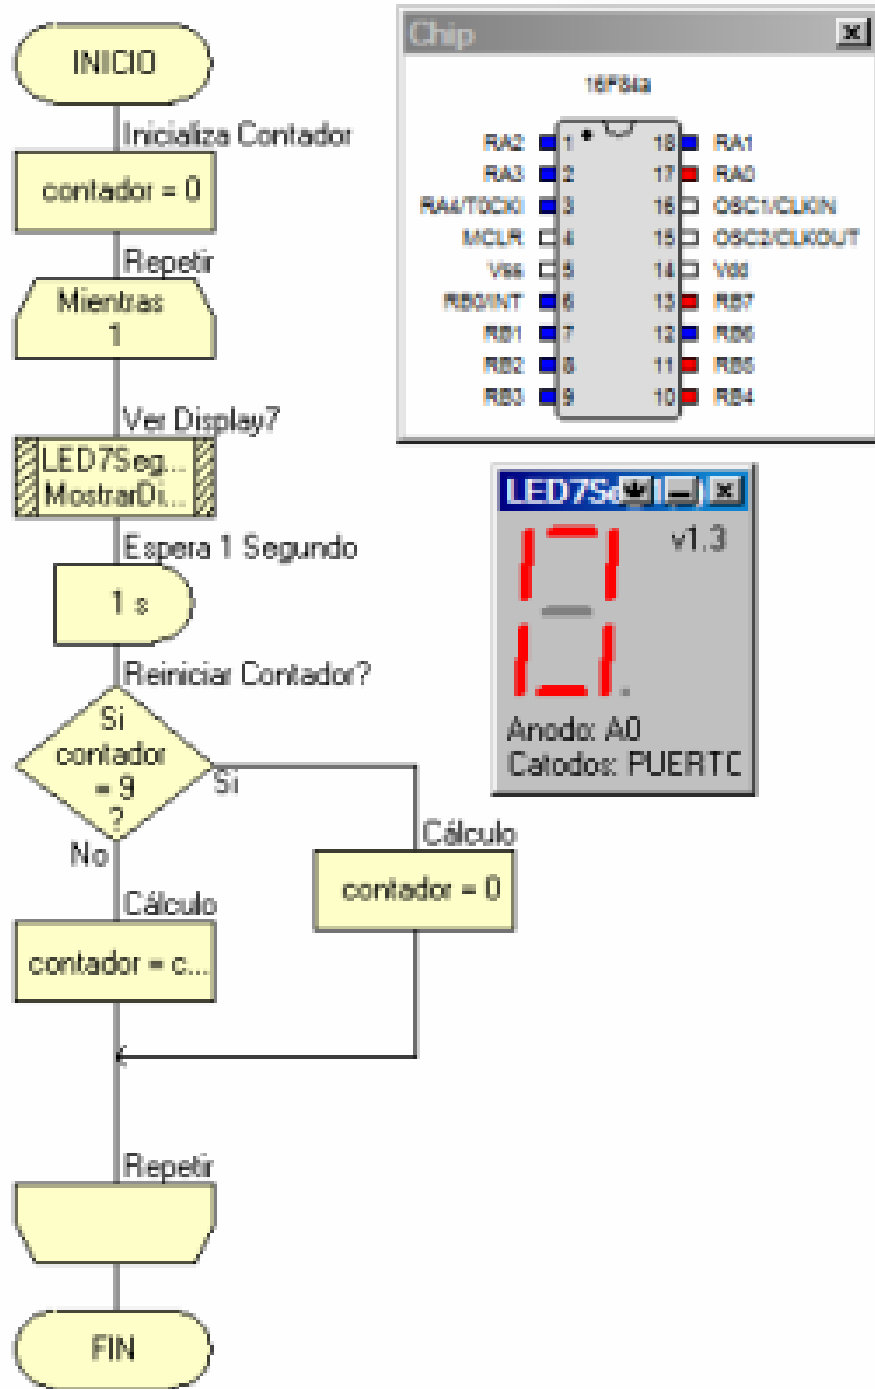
INICIO
Inicializa Contador
contador = 0
Repetir
Mientras 1
Ver Display?
LED7Seg... MostrarDi...
Espera 1 Segundo
1 s
Reiniciar Contador?
Si contador = 9 ?
Si
No
Cálculo
contador = 0
Cálculo
contador = c...
Repetir
FIN

Chip
16F84a
RA2 1
RA3 2
RA4/T0CKI 3
MCLR 4
Vss 5
RB0/INT 6
RB1 7
RB2 8
RB3 9
18 RA1
17 RA0
16 OSC1/CLKIN
15 OSC2/CLKOUT
14 Vdd
13 RB7
12 RB6
11 RB5
10 RB4

LED7S
v1.3
Anodo: A0
Catodos: PUERTC